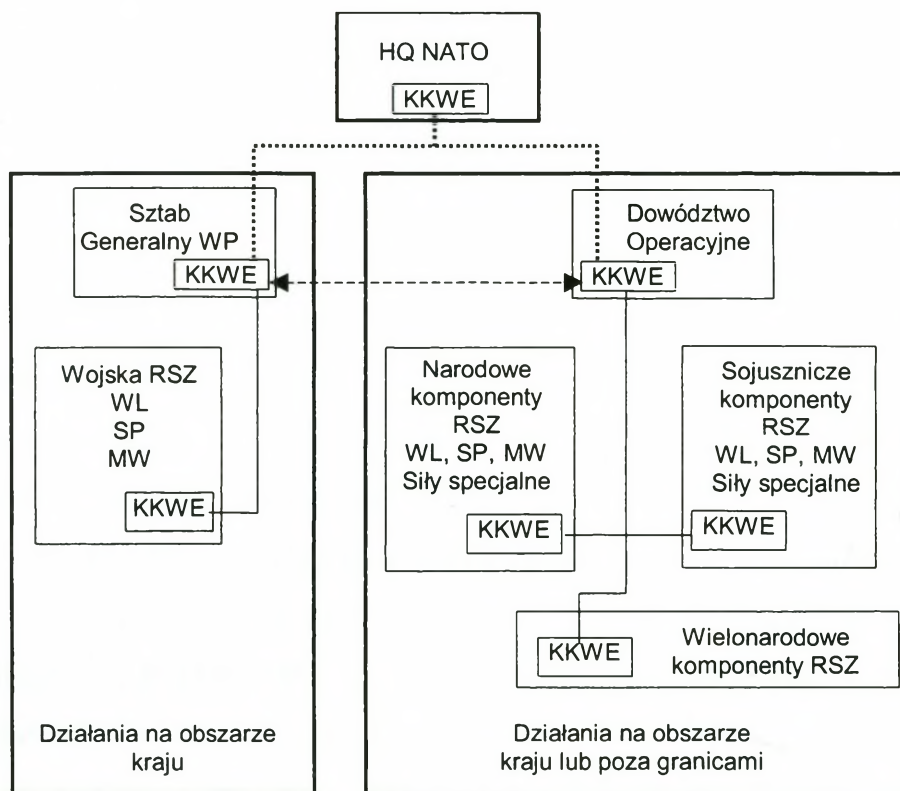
HQ NATO

KKWE

Sztab Generalny WP

KKWE

Wojska RSZ
WL
SP
MW

KKWE

Dowództwo Operacyjne

KKWE

Narodowe komponenty RSZ
WL, SP, MW
Siły specjalne

KKWE

Sojusznicze komponenty RSZ
WL, SP, MW
Siły specjalne

KKWE

KKWE

Wielonarodowe komponenty RSZ

Działania na obszarze kraju

Działania na obszarze kraju lub poza granicami